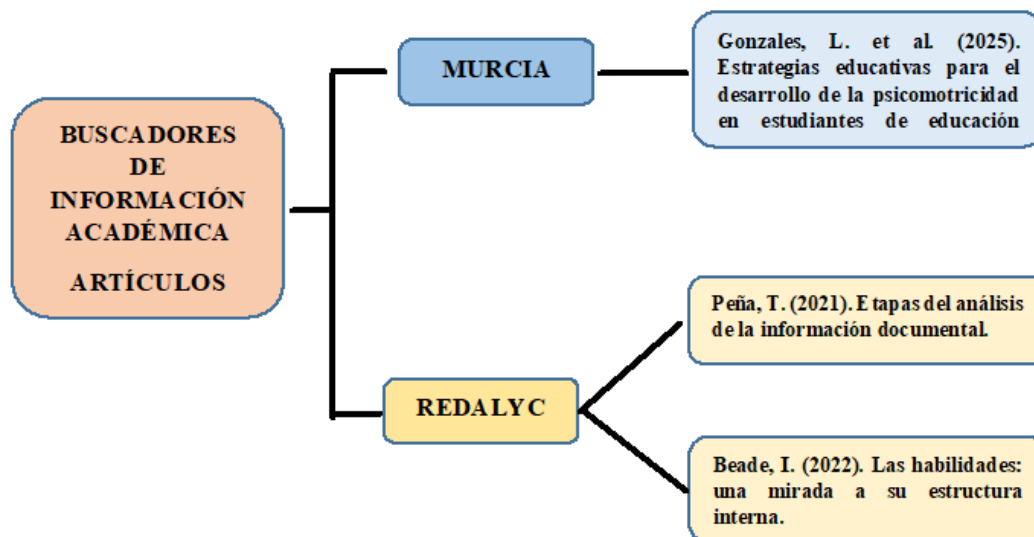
BUSCADORES DE INFORMACIÓN ACADÉMICA

ARTÍCULOS

MURCIA

Gonzales, L. et al. (2025). Estrategias educativas para el desarrollo de la psicomotricidad en estudiantes de educación

REDALYC

Peña, T. (2021). Etapas del análisis de la información documental.

Beade, I. (2022). Las habilidades: una mirada a su estructura interna.